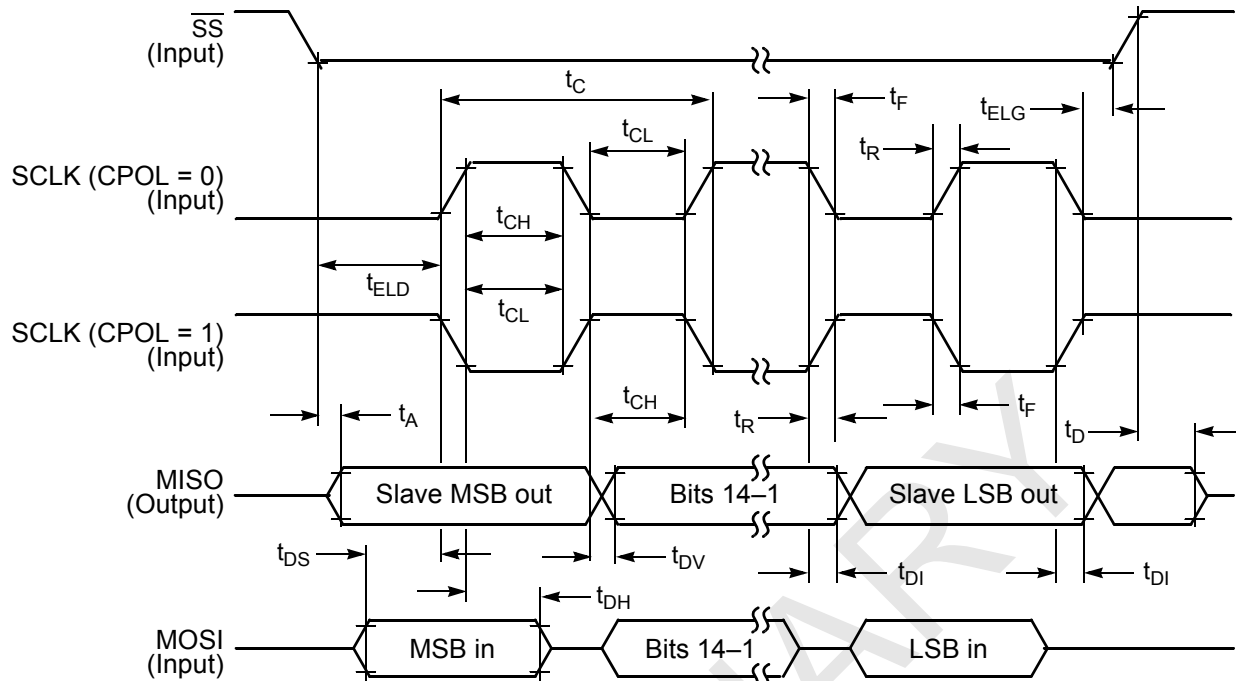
$\overline{SS}$ (Input)

$t_C$

$t_F$

$t_{ELG}$

$t_{CL}$

$t_R$

SCLK (CPOL = 0) (Input)

$t_{CH}$

$t_{ELD}$

$t_{CL}$

SCLK (CPOL = 1) (Input)

$t_{CH}$

$t_A$

$t_R$

$t_F$

$t_D$

MISO (Output)

Slave MSB out

Bits 14–1

Slave LSB out

$t_{DS}$

$t_{DV}$

$t_{DI}$

$t_{DI}$

$t_{DH}$

MOSI (Input)

MSB in

Bits 14–1

LSB in